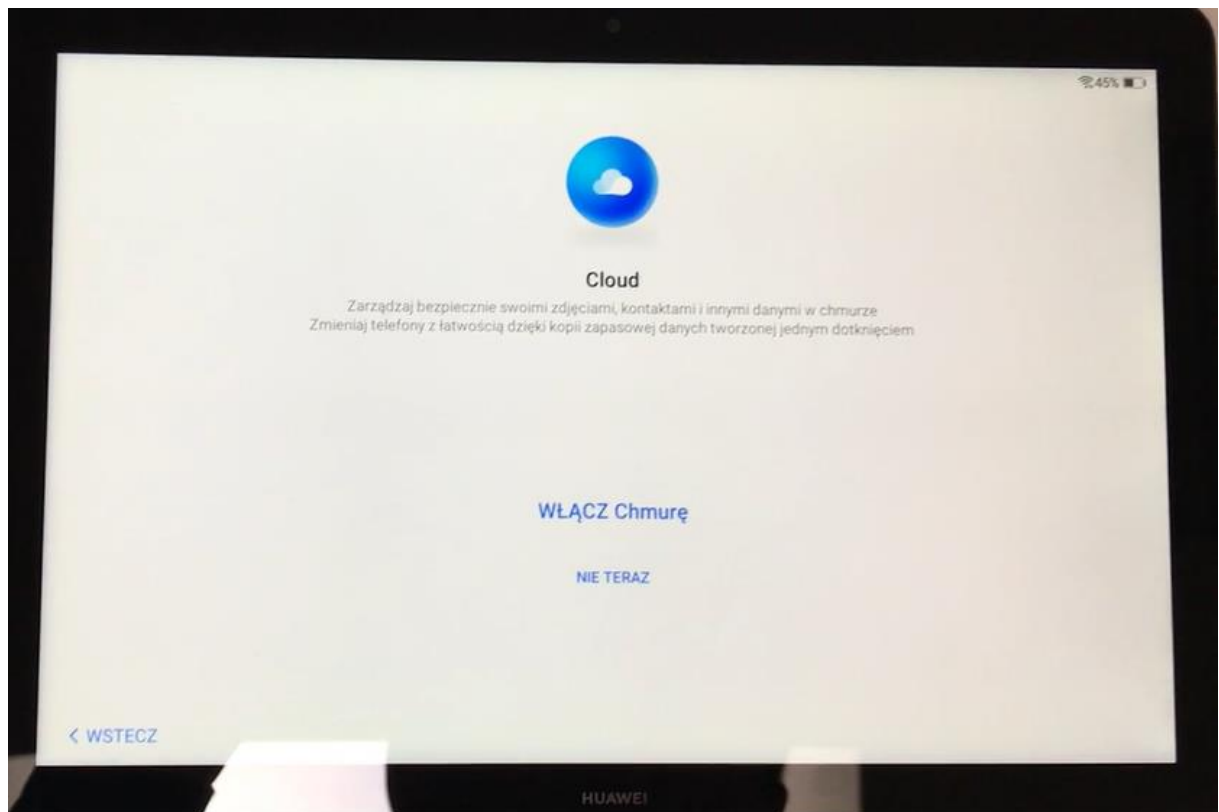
45%

Cloud

Zarządzaj bezpiecznie swoimi zdjęciami, kontaktami i innymi danymi w chmurze
Zmieniaj telefony z łatwością dzięki kopii zapasowej danych tworzonej jednym dotknięciem

WŁĄCZ Chmurę

NIE TERAZ

< WSTECZ

HUAWEI